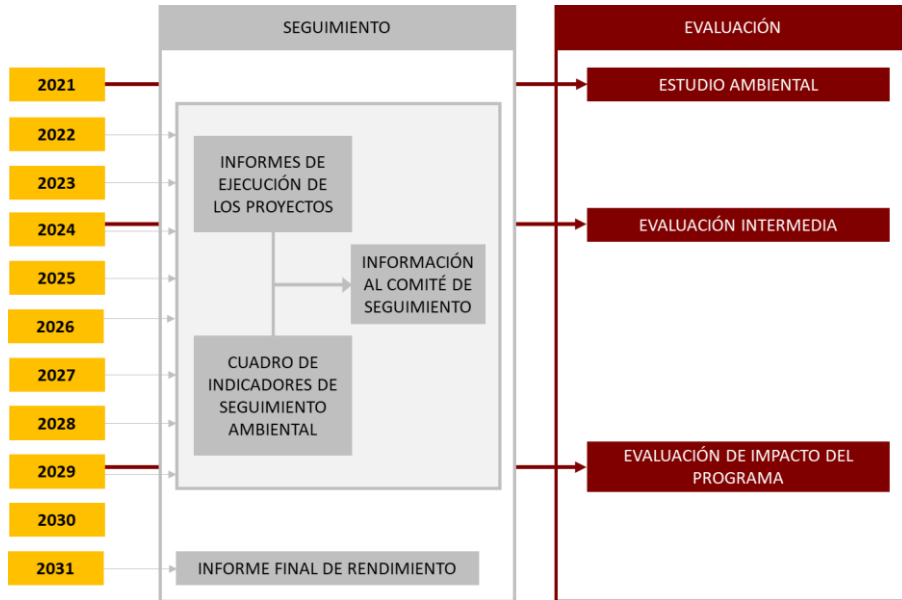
SEGUIMIENTO

EVALUACIÓN

2021

ESTUDIO AMBIENTAL

2022

INFORMES DE EJECUCIÓN DE LOS PROYECTOS

2023

2024

EVALUACIÓN INTERMEDIA

INFORMACIÓN AL COMITÉ DE SEGUIMIENTO

2025

2026

CUADRO DE INDICADORES DE SEGUIMIENTO AMBIENTAL

2027

2028

2029

EVALUACIÓN DE IMPACTO DEL PROGRAMA

2030

2031

INFORME FINAL DE RENDIMIENTO